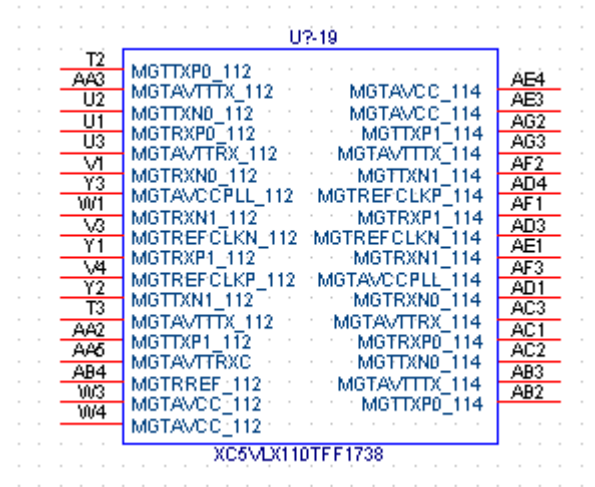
U?-19

T2 MGTTXP0_112
AA3 MGTAVTTTX_112
U2 MGTTXN0_112
U1 MGTRXP0_112
U3 MGTAVTTRX_112
V1 MGTRXN0_112
Y3 MGTAVCCPLL_112
W1 MGTRXN1_112
V3 MGTREFCLKN_112
Y1 MGTRXP1_112
V4 MGTREFCLKP_112
Y2 MGTTXN1_112
T3 MGTAVTTTX_112
AA2 MGTTXP1_112
AA5 MGTAVTTRXC
AB4 MGTRREF_112
W3 MGTAVCC_112
W4 MGTAVCC_112

MGTAVCC_114 AE4
MGTAVCC_114 AE3
MGTTXP1_114 AG2
MGTAVTTTX_114 AG3
MGTTXN1_114 AF2
MGTREFCLKP_114 AD4
MGTRXP1_114 AF1
MGTREFCLKN_114 AD3
MGTRXN1_114 AE1
MGTAVCCPLL_114 AF3
MGTRXN0_114 AD1
MGTAVTTRX_114 AC3
MGTRXP0_114 AC1
MGTTXN0_114 AC2
MGTAVTTTX_114 AB3
MGTTXP0_114 AB2

XC5VLX110TFF1738